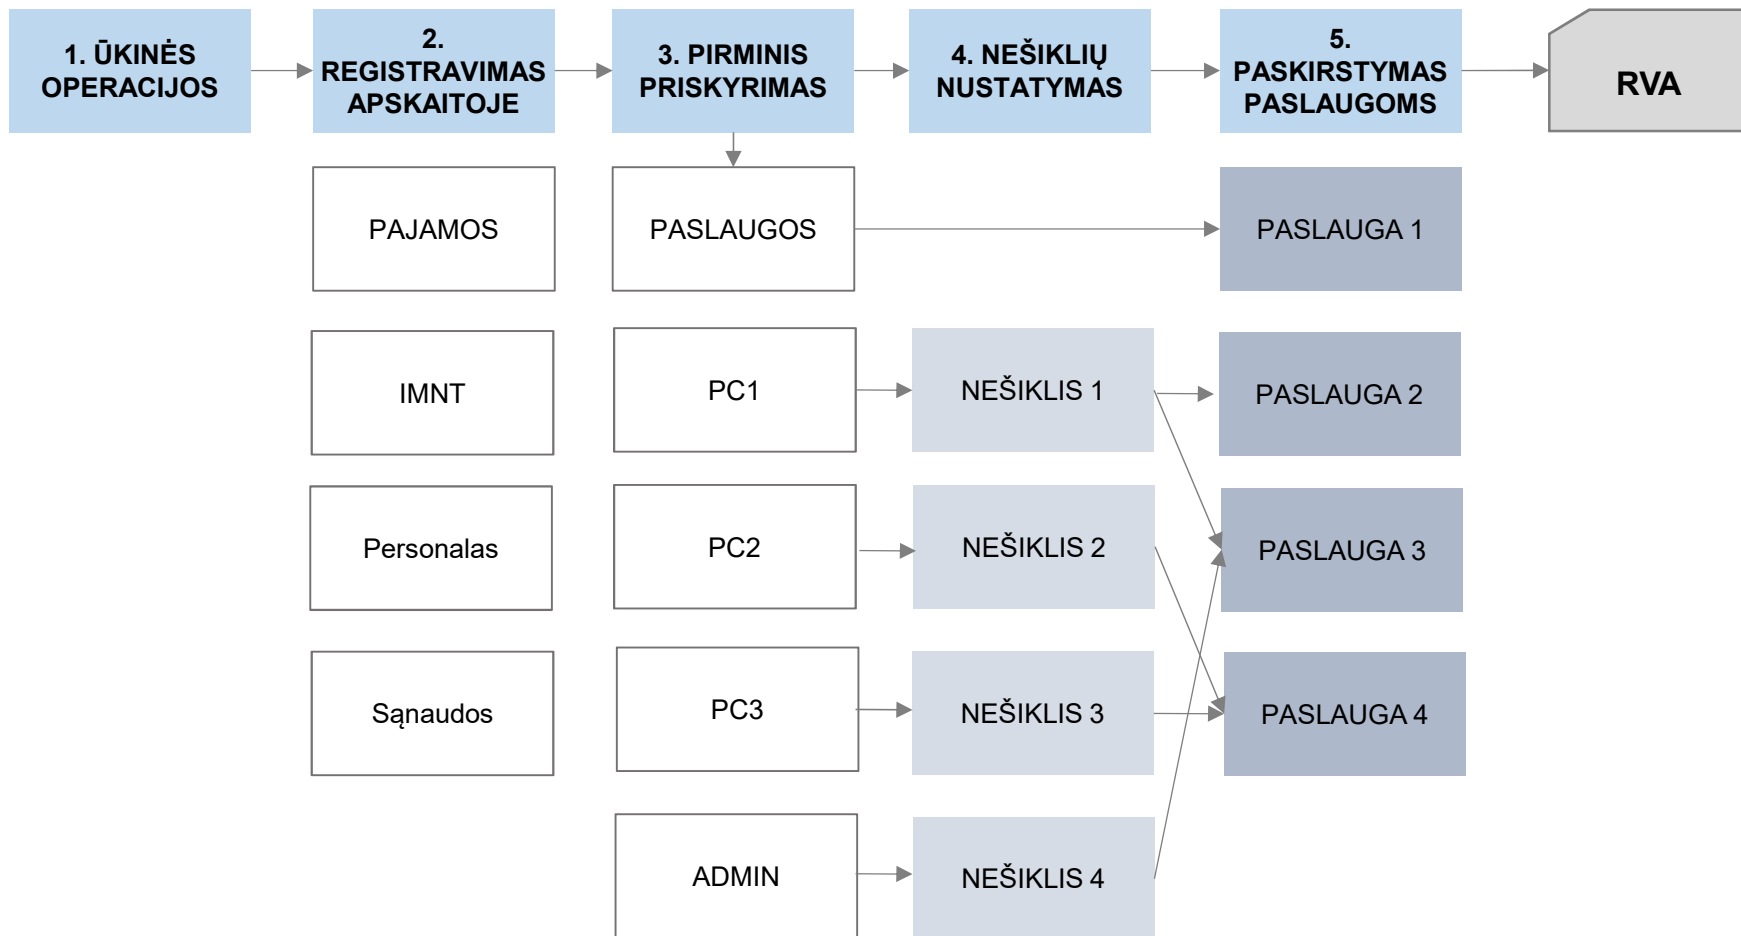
1. ŪKINĖS OPERACIJOS

2. REGISTRAVIMAS APSKAITOJE

3. PIRMINIS PRISKYRIMAS

4. NEŠIKLIŲ NUSTATYMAS

5. PASKIRSTYMAS PASLAUGOMS

RVA

PAJAMOS

IMNT

Personalas

Sąnaudos

PASLAUGOS

PC1

PC2

PC3

ADMIN

NEŠIKLIS 1

NEŠIKLIS 2

NEŠIKLIS 3

NEŠIKLIS 4

PASLAUGA 1

PASLAUGA 2

PASLAUGA 3

PASLAUGA 4